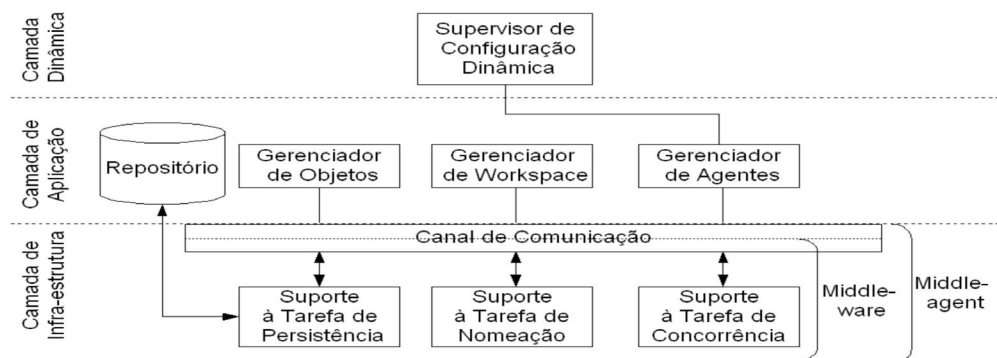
Camada Dinâmica

Supervisor de Configuração Dinâmica

Camada de Aplicação

Repositório

Gerenciador de Objetos

Gerenciador de Workspace

Gerenciador de Agentes

Camada de Infra-estrutura

Canal de Comunicação

Suporte à Tarefa de Persistência

Suporte à Tarefa de Nomeação

Suporte à Tarefa de Concorrência

Middleware

Middleagent